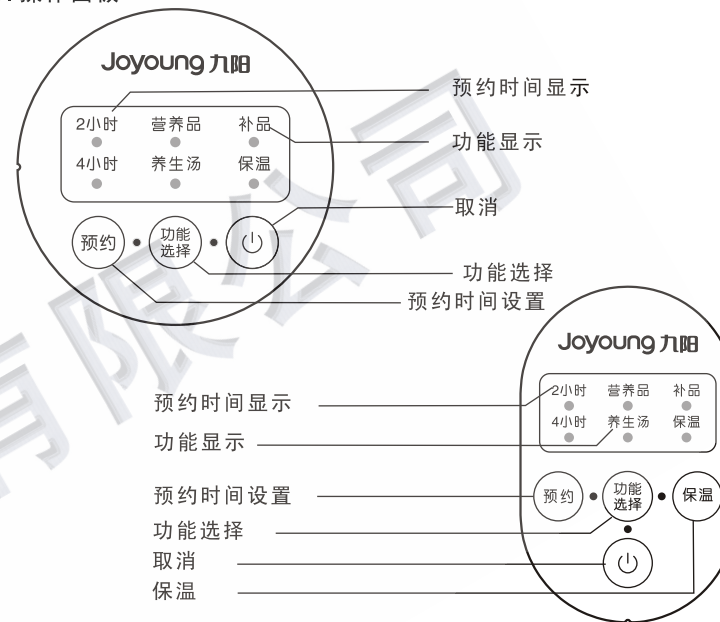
Joyoung 九阳

2小时 营养品 补品
4小时 养生汤 保温

预约 功能选择

预约时间显示
功能显示
取消
功能选择
预约时间设置

Joyoung 九阳

2小时 营养品 补品
4小时 养生汤 保温

预约 功能选择 保温

预约时间显示
功能显示
预约时间设置
功能选择
取消
保温